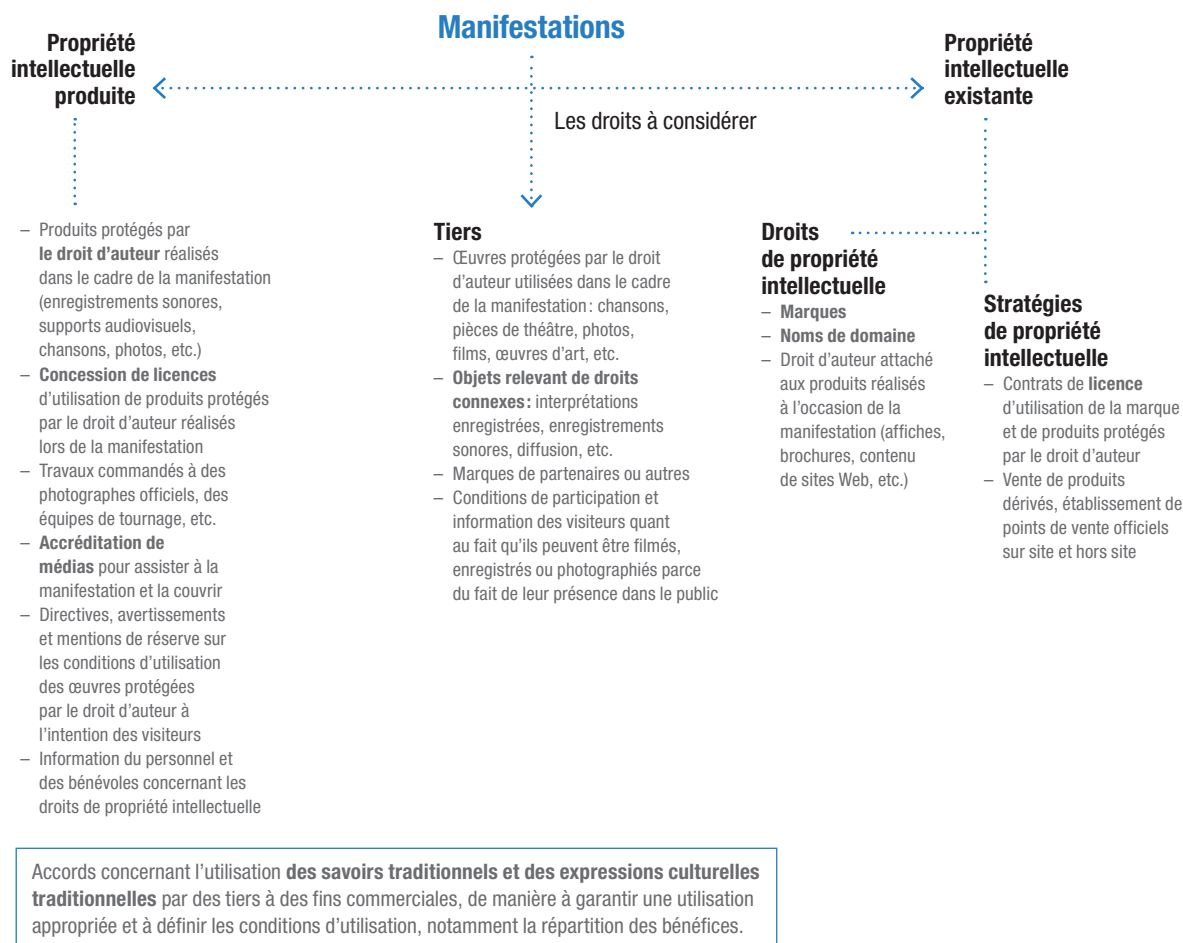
Manifestations

Propriété intellectuelle produite

Propriété intellectuelle existante

Les droits à considérer

– Produits protégés par le droit d'auteur réalisés dans le cadre de la manifestation (enregistrements sonores, supports audiovisuels, chansons, photos, etc.)
– Concession de licences d'utilisation de produits protégés par le droit d'auteur réalisés lors de la manifestation
– Travaux commandés à des photographes officiels, des équipes de tournage, etc.
– Accréditation de médias pour assister à la manifestation et la couvrir
– Directives, avertissements et mentions de réserve sur les conditions d'utilisation des œuvres protégées par le droit d'auteur à l'intention des visiteurs
– Information du personnel et des bénévoles concernant les droits de propriété intellectuelle

Tiers
– Œuvres protégées par le droit d'auteur utilisées dans le cadre de la manifestation : chansons, pièces de théâtre, photos, films, œuvres d'art, etc.
– Objets relevant de droits connexes : interprétations enregistrées, enregistrements sonores, diffusion, etc.
– Marques de partenaires ou autres
– Conditions de participation et information des visiteurs quant au fait qu'ils peuvent être filmés, enregistrés ou photographiés parce du fait de leur présence dans le public

Droits de propriété intellectuelle
– Marques
– Noms de domaine
– Droit d'auteur attaché aux produits réalisés à l'occasion de la manifestation (affiches, brochures, contenu de sites Web, etc.)

Stratégies de propriété intellectuelle
– Contrats de licence d'utilisation de la marque et de produits protégés par le droit d'auteur
– Vente de produits dérivés, établissement de points de vente officiels sur site et hors site

Accords concernant l'utilisation des savoirs traditionnels et des expressions culturelles traditionnelles par des tiers à des fins commerciales, de manière à garantir une utilisation appropriée et à définir les conditions d'utilisation, notamment la répartition des bénéfices.